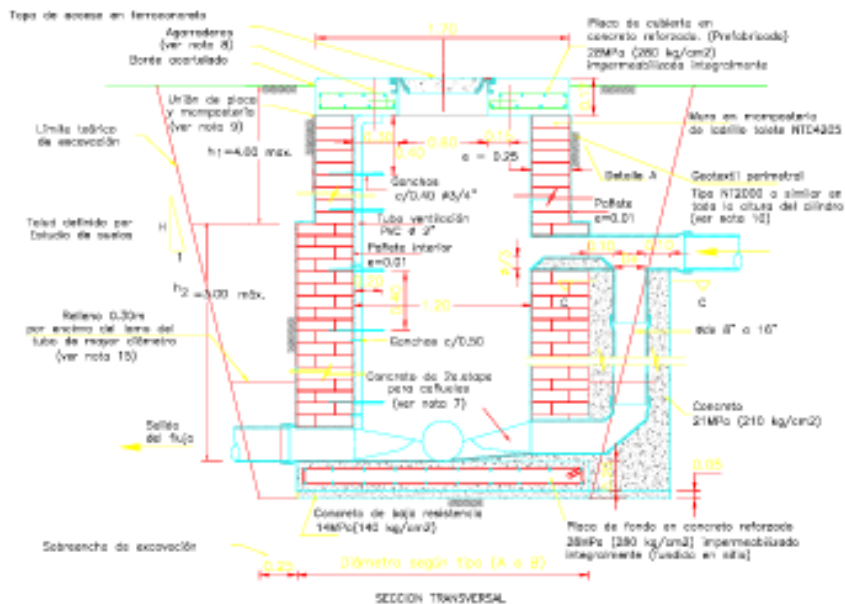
Tapa de acceso en ferroconcreto

Agarraderas (ver nota 8)

Borde acerrillado

1.20

Placa de cubierta en concreto reforzado. (Prefabricada) 28MPa (280 kg/cm2) impermeabilizada integralmente

Unión de placa y mampostería (ver nota 9)

Límite teórico de excavación

$h_1$=4.00 max.

Muro en mampostería de ladrillo tolete NTC4205

0.30

0.60

0.15

0.40

e = 0.25

Detalle A

Geotextil perimetral Tipo NT2000 o similar en toda la altura del cilindro (ver nota 10)

Ganchos c/0.40 #3/4"

Pañete e=0.01

Talud definido por Estudio de suelos

H

1

Tubo ventilación PVC ø 2"

Pañete interior e=0.01

0.10

0.10

$h_2$ =3.00 máx.

1.20

C

Relleno 0.30m por encima del lomo del tubo de mayor diámetro (ver nota 15)

Ganchos c/0.50

ød 8" a 16"

Concreto de 2a.etapa para cañuelas (ver nota 7)

Concreto 21MPa (210 kg/cm2)

Salida del flujo

0.05

Concreto de baja resistencia 14MPa (140 kg/cm2)

Placa de fondo en concreto reforzado 28MPa (280 kg/cm2) impermeabilizado integralmente (fundido en sitio)

Sobreancho de excavación

0.20

Diámetro según tipo (A ó B)

SECCION TRANSVERSAL